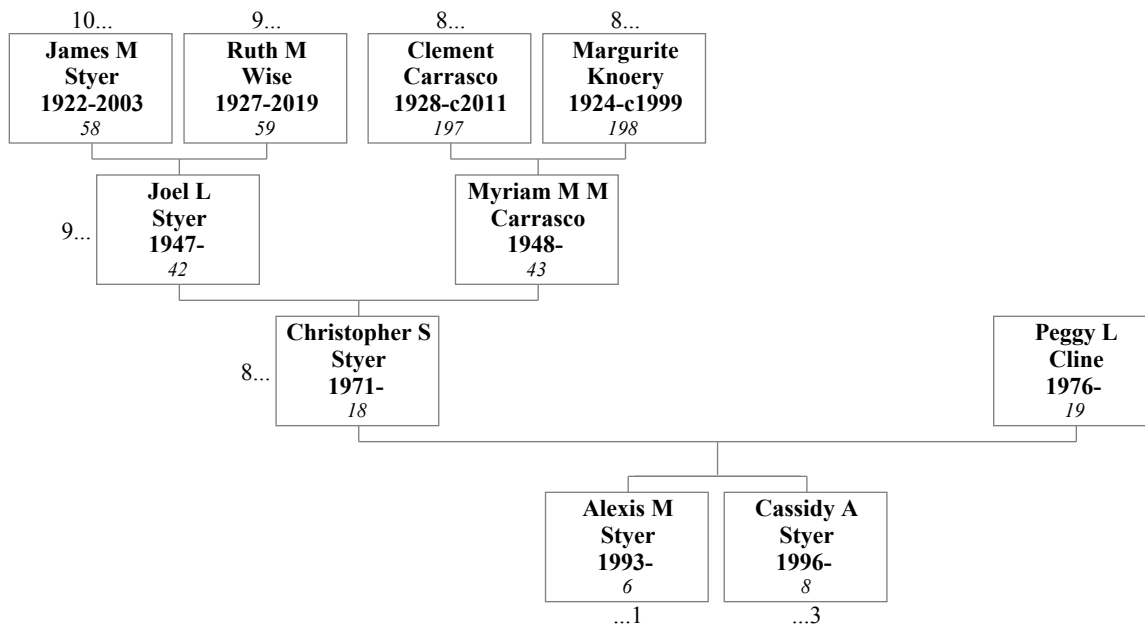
10...
James M Styer 1922-2003
58

9...
Ruth M Wise 1927-2019
59

8...
Clement Carrasco 1928-c2011
197

8...
Margurite Knoery 1924-c1999
198

9...
Joel L Styer 1947-
42

Myriam M M Carrasco 1948-
43

8...
Christopher S Styer 1971-
18

Peggy L Cline 1976-
19

Alexis M Styer 1993-
6
...1

Cassidy A Styer 1996-
8
...3